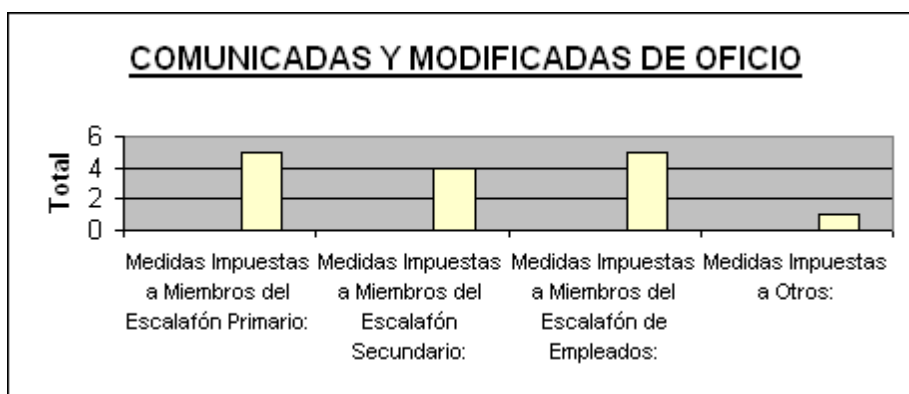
COMUNICADAS Y MODIFICADAS DE OFICIO

Total

6
4
2
0

Medidas Impuestas a Miembros del Escalafón Primario:

Medidas Impuestas a Miembros del Escalafón Secundario:

Medidas Impuestas a Miembros del Escalafón de Empleados:

Medidas Impuestas a Otros: